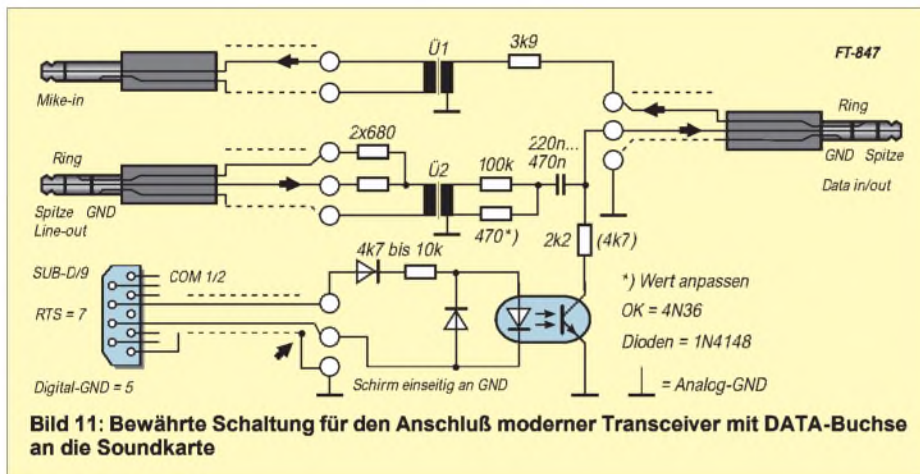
FT-847

Mike-in

Ü1

3k9

Ring

GND Spitze

Data in/out

Ring

Spitze GND

Line-out

2x680

Ü2

100k

470*)

220n...
470n

2k2 (4k7)

SUB-D/9

COM 1/2

RTS = 7

Digital-GND = 5

4k7 bis 10k

*) Wert anpassen

OK = 4N36

Dioden = 1N4148

Schirm einseitig an GND

= Analog-GND

Bild 11: Bewährte Schaltung für den Anschluß moderner Transceiver mit DATA-Buchse an die Soundkarte